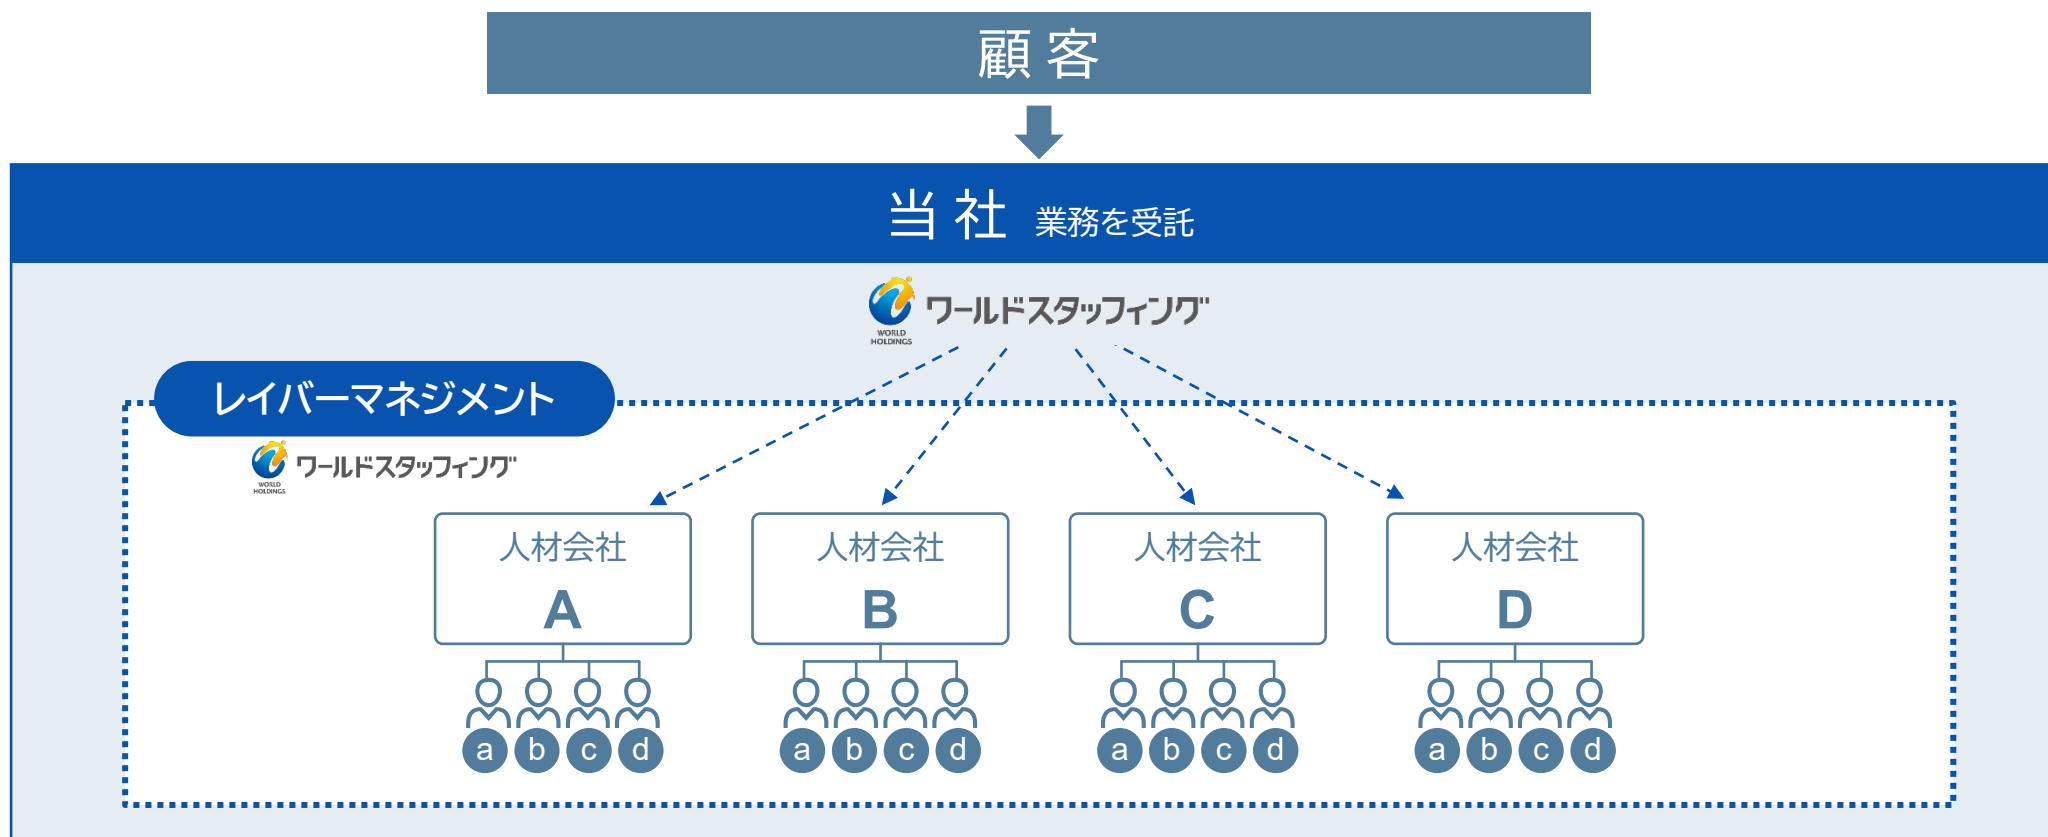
顧客

当社 業務を受託

WORLD HOLDINGS ワールドスタッフィング

レイバーマネジメント

WORLD HOLDINGS ワールドスタッフィング

人材会社
A

人材会社
B

人材会社
C

人材会社
D

a b c d

a b c d

a b c d

a b c d